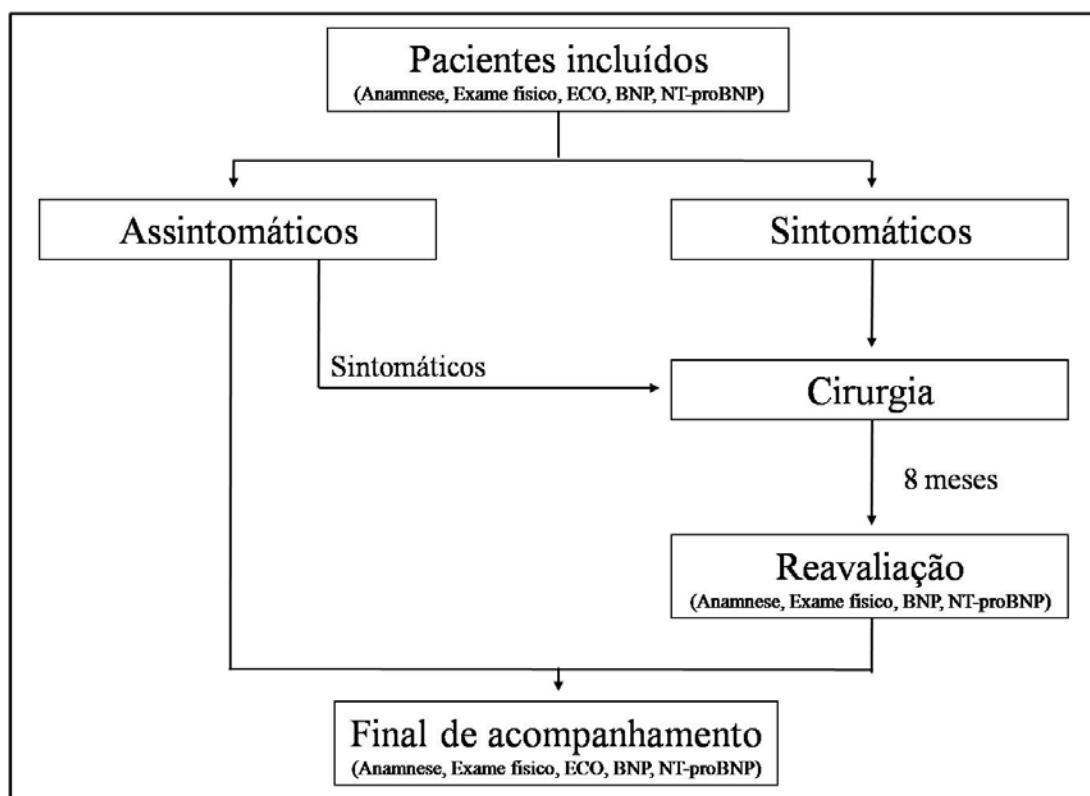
Pacientes incluídos
(Anamnese, Exame fisico, ECO, BNP, NT-proBNP)

Assintomáticos

Sintomáticos

Sintomáticos

Cirurgia

8 meses

Reavaliação
(Anamnese, Exame fisico, BNP, NT-proBNP)

Final de acompanhamento
(Anamnese, Exame fisico, ECO, BNP, NT-proBNP)